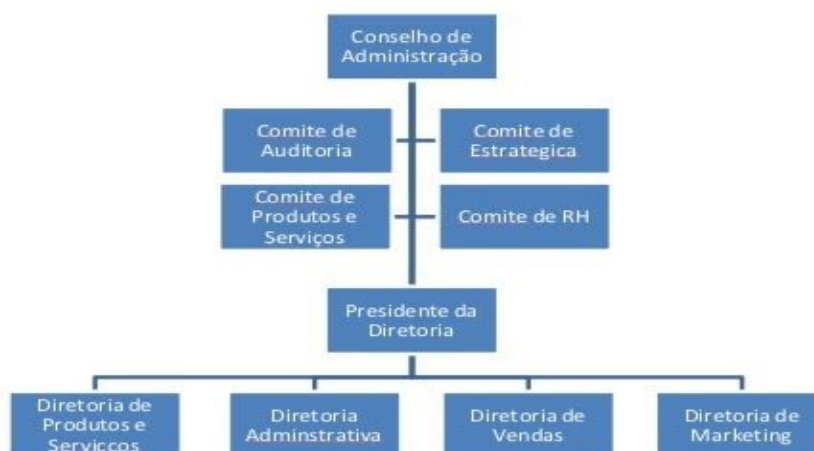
Conselho de Administração

Comite de Auditoria

Comite de Estrategica

Comite de Produtos e Serviços

Comite de RH

Presidente da Diretoria

Diretoria de Produtos e Serviccos

Diretoria Adminstrativa

Diretoria de Vendas

Diretoria de Marketing